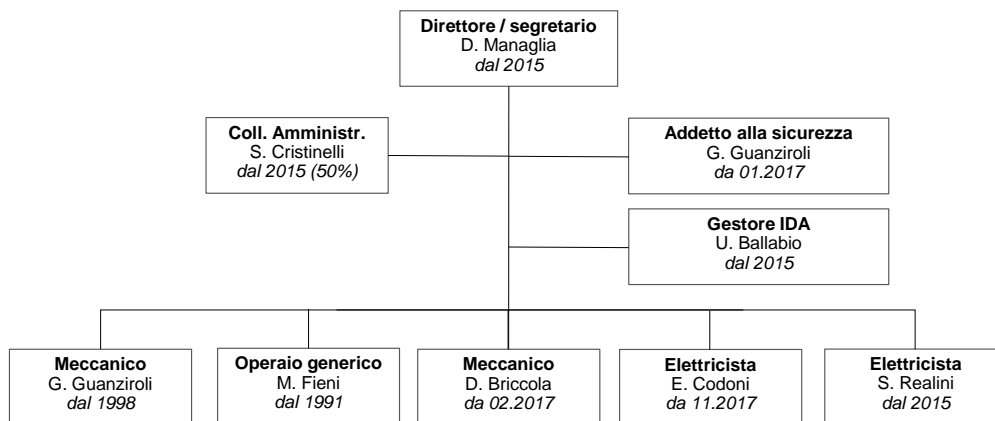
**Direttore / segretario**
D. Managlia
*dal 2015*

**Coll. Amministr.**
S. Cristinelli
*dal 2015 (50%)*

**Addetto alla sicurezza**
G. Guanziroli
*da 01.2017*

**Gestore IDA**
U. Ballabio
*dal 2015*

**Meccanico**
G. Guanziroli
*dal 1998*

**Operaio generico**
M. Fieni
*dal 1991*

**Meccanico**
D. Briccola
*da 02.2017*

**Elettricista**
E. Codoni
*da 11.2017*

**Elettricista**
S. Realini
*dal 2015*